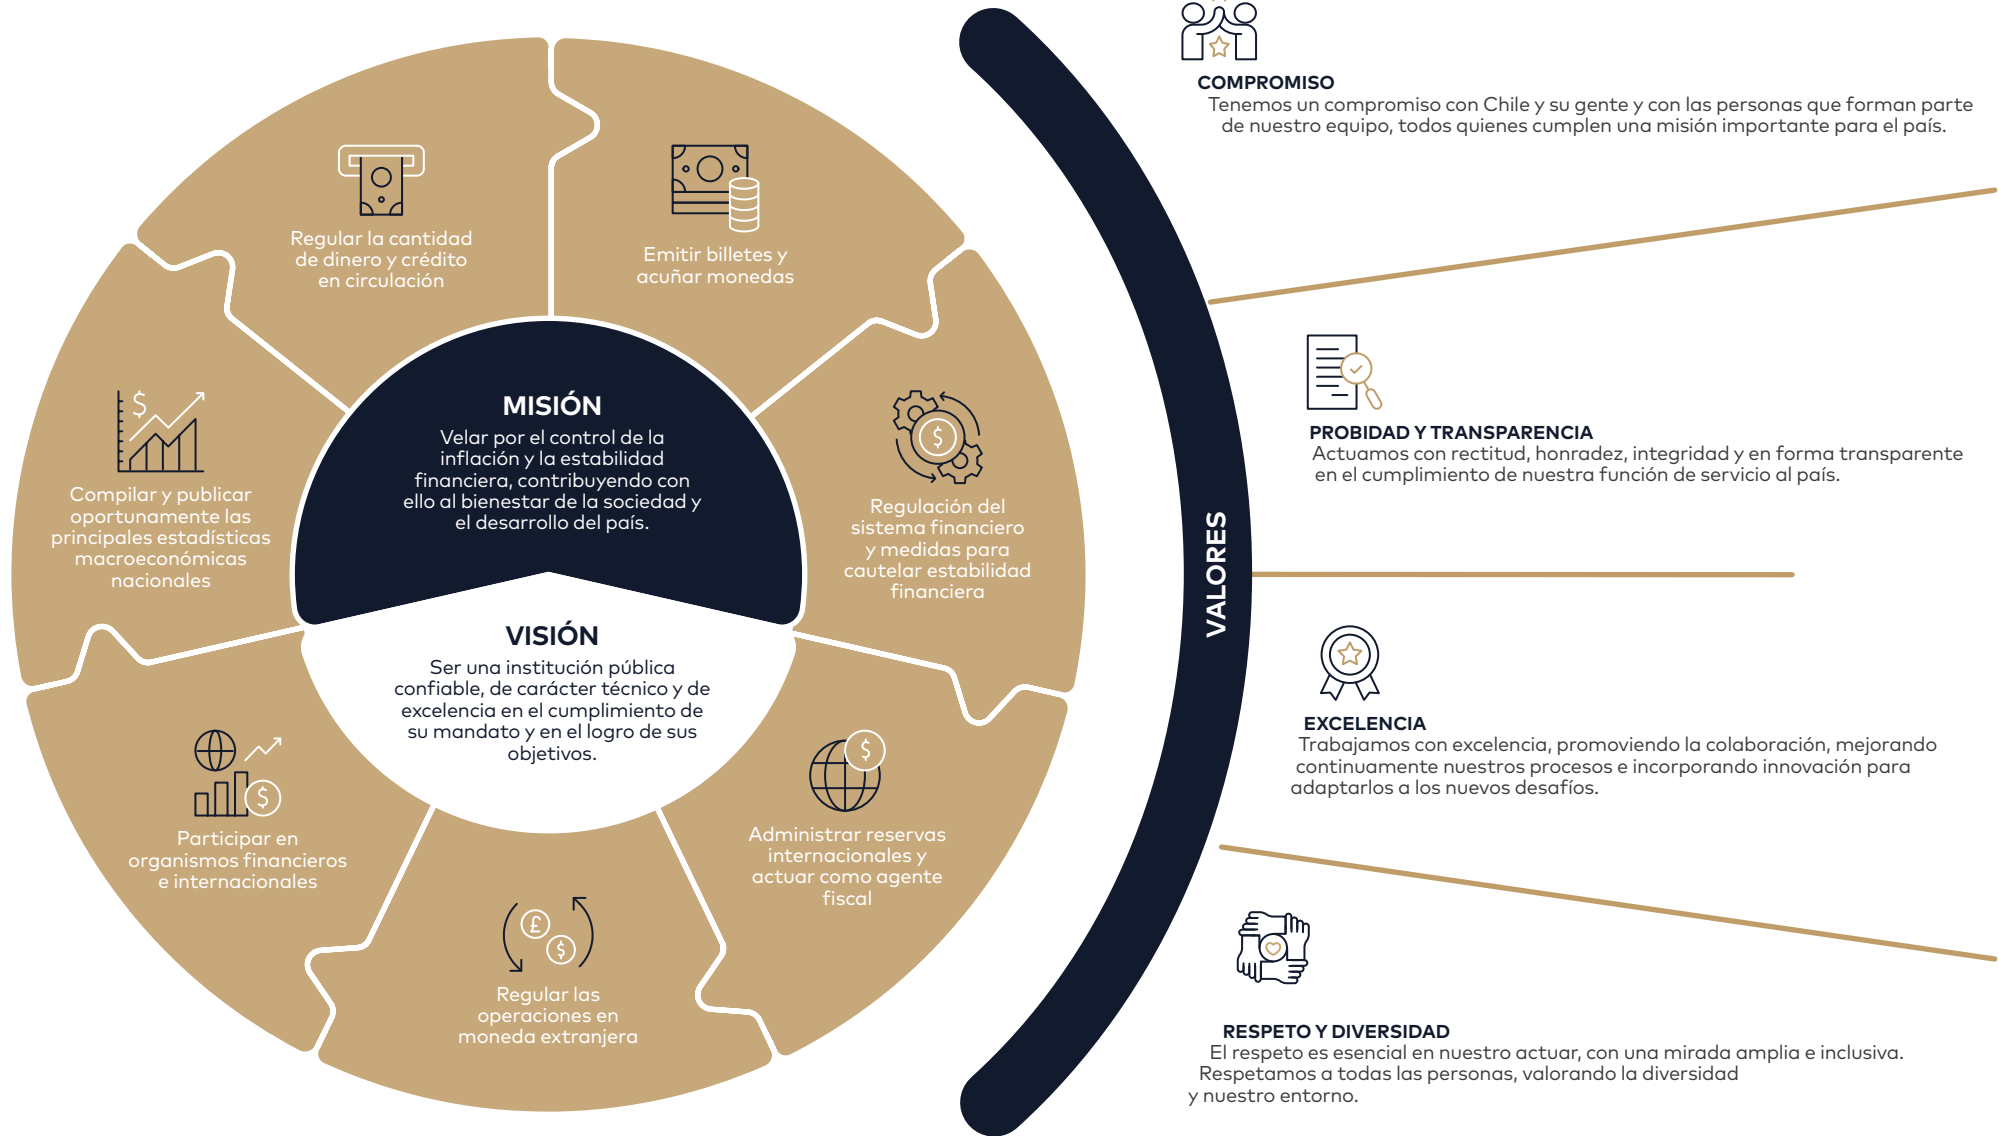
Regular la cantidad de dinero y crédito en circulación

Emitir billetes y acuñar monedas

Compilar y publicar oportunamente las principales estadísticas macroeconómicas nacionales

MISIÓN
Velar por el control de la inflación y la estabilidad financiera, contribuyendo con ello al bienestar de la sociedad y el desarrollo del país.

Regulación del sistema financiero y medidas para cautelar estabilidad financiera

VISIÓN
Ser una institución pública confiable, de carácter técnico y de excelencia en el cumplimiento de su mandato y en el logro de sus objetivos.

Participar en organismos financieros e internacionales

Administrar reservas internacionales y actuar como agente fiscal

Regular las operaciones en moneda extranjera

VALORES

COMPROMISO
Tenemos un compromiso con Chile y su gente y con las personas que forman parte de nuestro equipo, todos quienes cumplen una misión importante para el país.

PROBIDAD Y TRANSPARENCIA
Actuamos con rectitud, honradez, integridad y en forma transparente en el cumplimiento de nuestra función de servicio al país.

EXCELENCIA
Trabajamos con excelencia, promoviendo la colaboración, mejorando continuamente nuestros procesos e incorporando innovación para adaptarlos a los nuevos desafíos.

RESPETO Y DIVERSIDAD
El respeto es esencial en nuestro actuar, con una mirada amplia e inclusiva. Respetamos a todas las personas, valorando la diversidad y nuestro entorno.